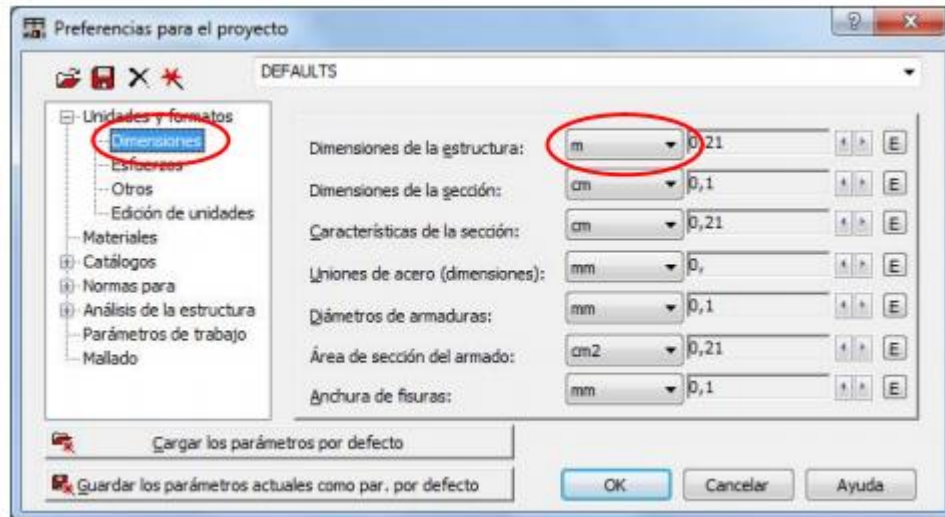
Preferencias para el proyecto

DEFAULTS

Unidades y formatos
Dimensiones
Esfuerzos
Otros
Edición de unidades
Materiales
Catálogos
Normas para
Análisis de la estructura
Parámetros de trabajo
Mallado

| | | | | |
|---|---|---|---|---|
| Dimensiones de la estructura: | m | 0,21 | | E |
| Dimensiones de la sección: | cm | 0,1 | | E |
| Características de la sección: | cm | 0,21 | | E |
| Uniones de acero (dimensiones): | mm | 0, | | E |
| Diámetros de armaduras: | mm | 0,1 | | E |
| Área de sección del armado: | cm2 | 0,21 | | E |
| Anchura de fisuras: | mm | 0,1 | | E |

Cargar los parámetros por defecto

Guardar los parámetros actuales como par. por defecto

OK

Cancelar

Ayuda